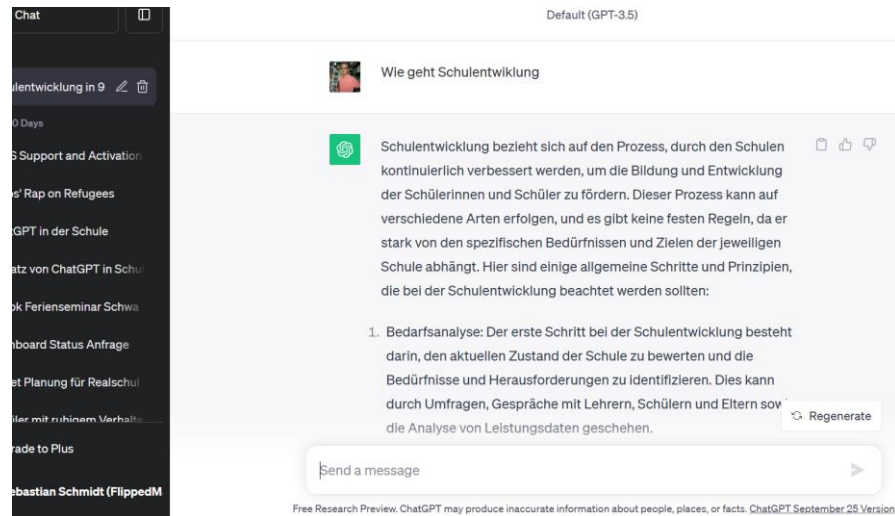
Chat

ulentwicklung in 9

0 Days

S Support and Activation

s' Rap on Refugees

GPT in der Schule

atz von ChatGPT in Schul

ok Ferienseminar Schwa

nboard Status Anfrage

et Planung für Realschul

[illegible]

rade to Plus

ebastian Schmidt (FlippedM

Default (GPT-3.5)

Wie geht Schulentwicklung

Schulentwicklung bezieht sich auf den Prozess, durch den Schulen kontinuierlich verbessert werden, um die Bildung und Entwicklung der Schülerinnen und Schüler zu fördern. Dieser Prozess kann auf verschiedene Arten erfolgen, und es gibt keine festen Regeln, da er stark von den spezifischen Bedürfnissen und Zielen der jeweiligen Schule abhängt. Hier sind einige allgemeine Schritte und Prinzipien, die bei der Schulentwicklung beachtet werden sollten:

1. Bedarfsanalyse: Der erste Schritt bei der Schulentwicklung besteht darin, den aktuellen Zustand der Schule zu bewerten und die Bedürfnisse und Herausforderungen zu identifizieren. Dies kann durch Umfragen, Gespräche mit Lehrern, Schülern und Eltern sow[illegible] die Analyse von Leistungsdaten geschehen.

Regenerate

Send a message

Free Research Preview. ChatGPT may produce inaccurate information about people, places, or facts. ChatGPT September 25 Version